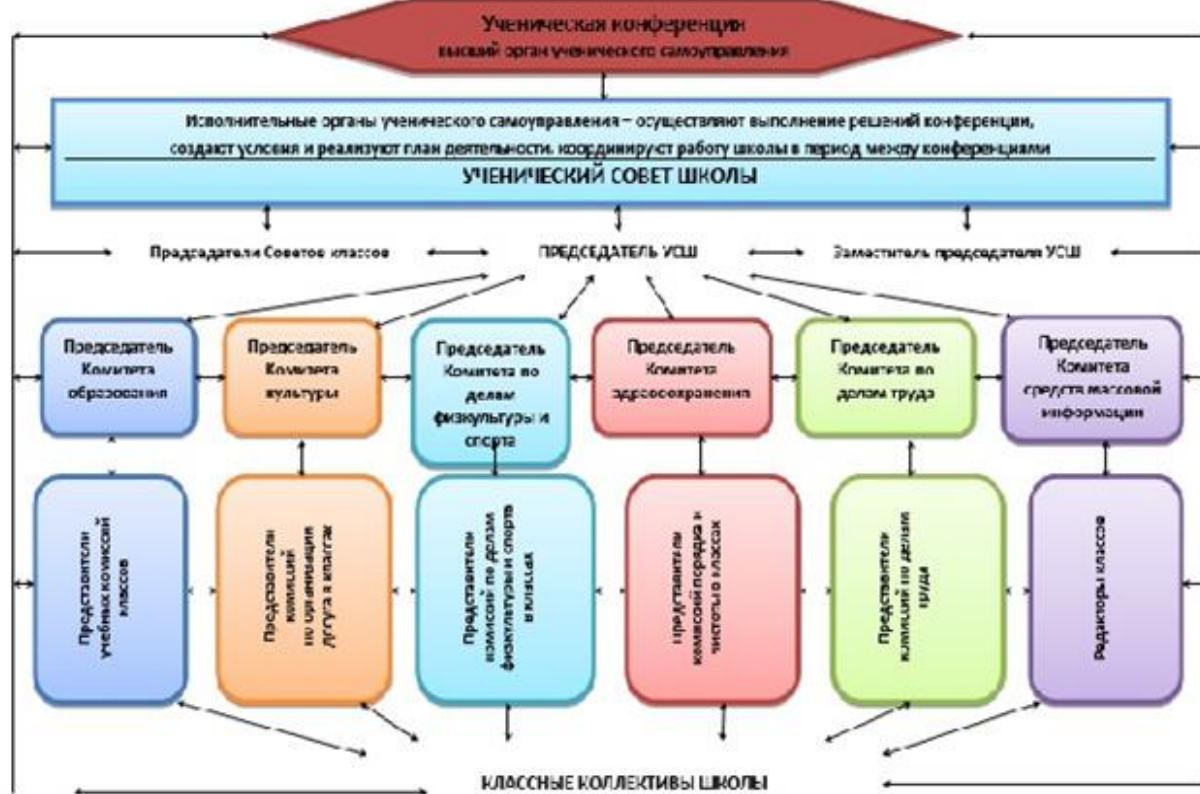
Ученическая конференция
высший орган ученического самоуправления

Исполнительные органы ученического самоуправления – осуществляют выполнение решений конференции, создают условия и реализуют план деятельности, координируют работу школы в период между конференциями

УЧЕНИЧЕСКИЙ СОВЕТ ШКОЛЫ

Председатели Советов классов

ПРЕДСЕДАТЕЛЬ УСШ

Заместитель председателя УСШ

Председатель Комитета образования

Председатель Комитета культуры

Председатель Комитета по делам физкультуры и спорта

Председатель Комитета здоровьесохранения

Председатель Комитета по делам труда

Председатель Комитета средств массовой информации

Представители учебных комиссий классов

Представители комиссий по организации досуга в классах

Представители комиссий по делам физкультуры и спорта в классах

Представители комиссий порядка и чистоты в классах

Представители комиссий по делам труда

Редакторы классов

КЛАССНЫЕ КОЛЛЕКТИВЫ ШКОЛЫ